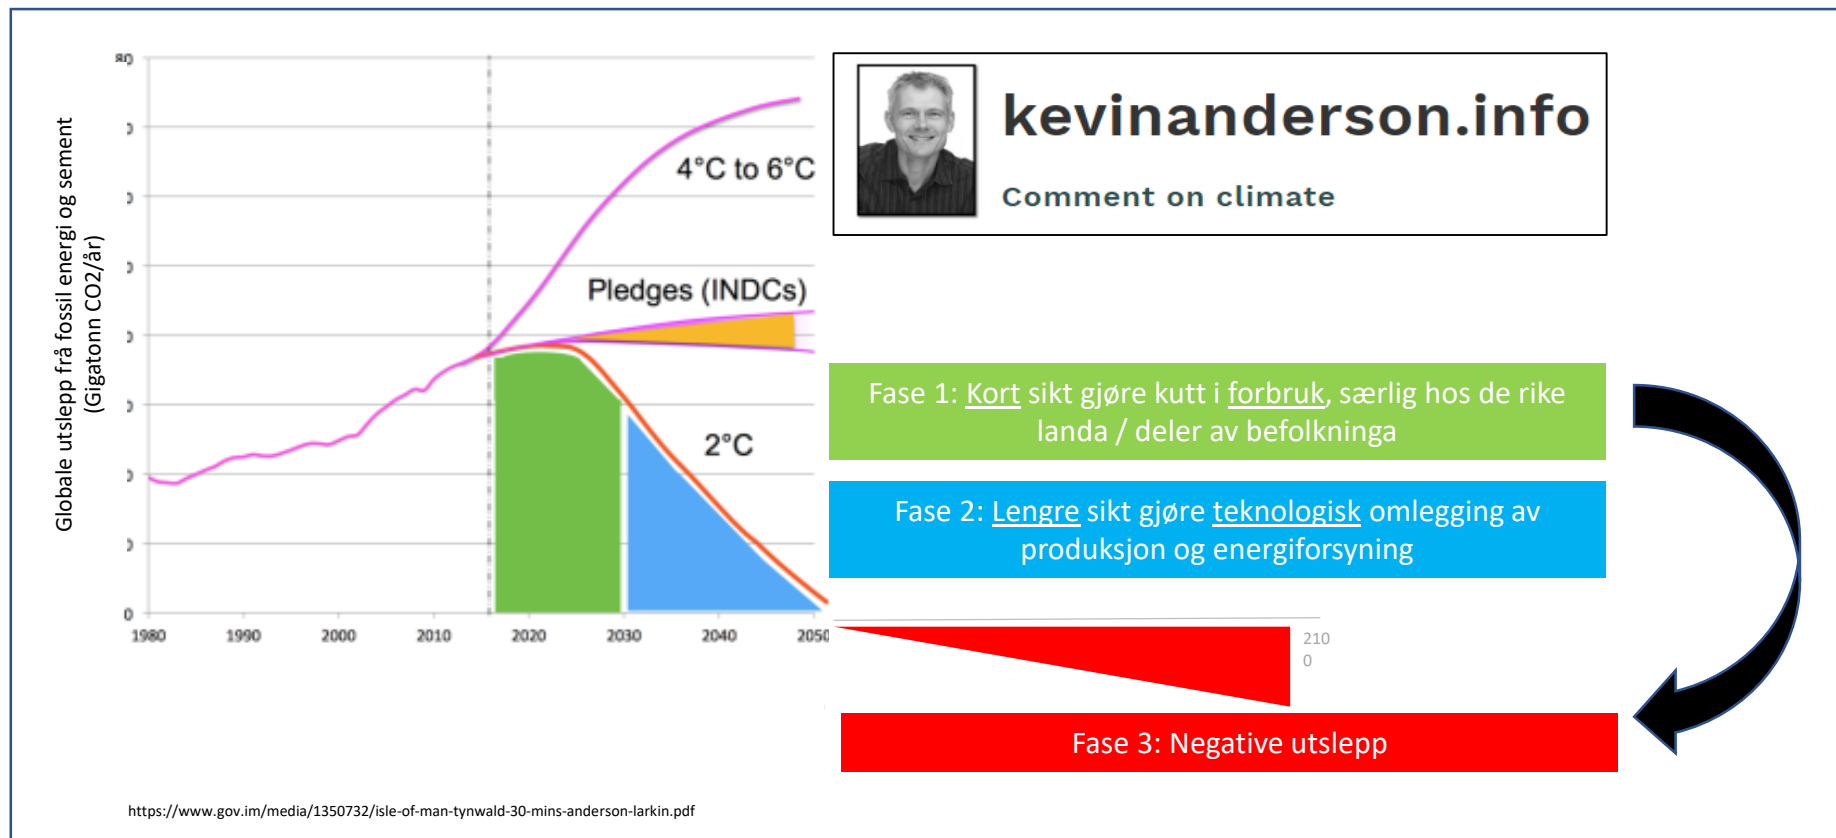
Globale utslepp frå fossil energi og sement (Gigatonn CO2/år)

80
0

1980 1990 2000 2010 2020 2030 2040 2050

4°C to 6°C

Pledges (INDCs)

2°C

kevinanderson.info

Comment on climate

Fase 1: Kort sikt gjøre kutt i forbruk, særlig hos de rike landa / deler av befolkninga

Fase 2: Lengre sikt gjøre teknologisk omlegging av produksjon og energiforsyning

210
0

Fase 3: Negative utslepp

https://www.gov.im/media/1350732/isle-of-man-tynwald-30-mins-anderson-larkin.pdf